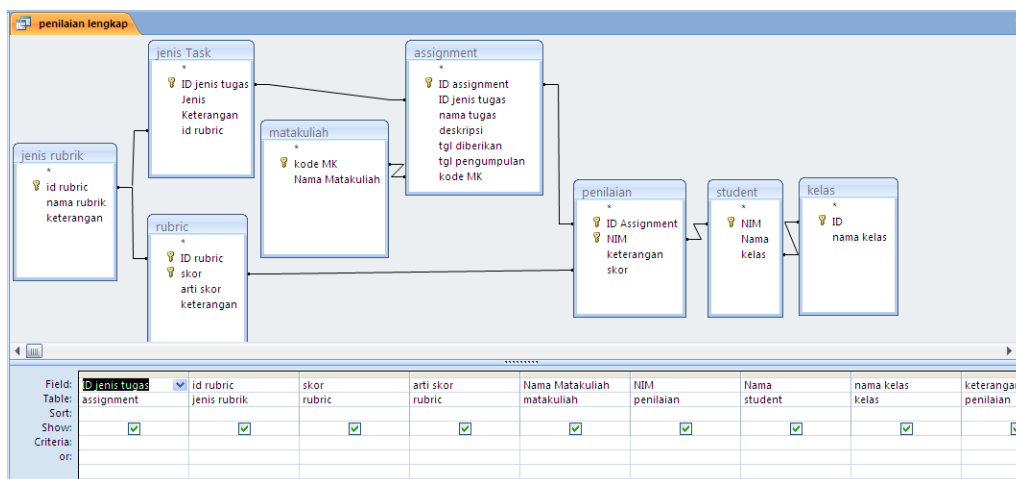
penilaian lengkap

jenis Task
*
ID jenis tugas
Jenis
Keterangan
id rubric

assignment
*
ID assignment
ID jenis tugas
nama tugas
deskripsi
tgl diberikan
tgl pengumpulan
kode MK

matakuliah
*
kode MK
Nama Matakuliah

jenis rubrik
*
id rubric
nama rubrik
keterangan

rubric
*
ID rubric
skor
arti skor
keterangan

penilaian
*
ID Assignment
NIM
keterangan
skor

student
*
NIM
Nama
kelas

kelas
*
ID
nama kelas

| Field: | ID jenis tugas | id rubric | skor | arti skor | Nama Matakuliah | NIM | Nama | nama kelas | keterangan |
|---|---|---|---|---|---|---|---|---|---|
| Table: | assignment | jenis rubrik | rubric | rubric | matakuliah | penilaian | student | kelas | penilaian |
| Sort: | | | | | | | | | |
| Show: | ☑ | ☑ | ☑ | ☑ | ☑ | ☑ | ☑ | ☑ | ☑ |
| Criteria: | | | | | | | | | |
| or: | | | | | | | | | |